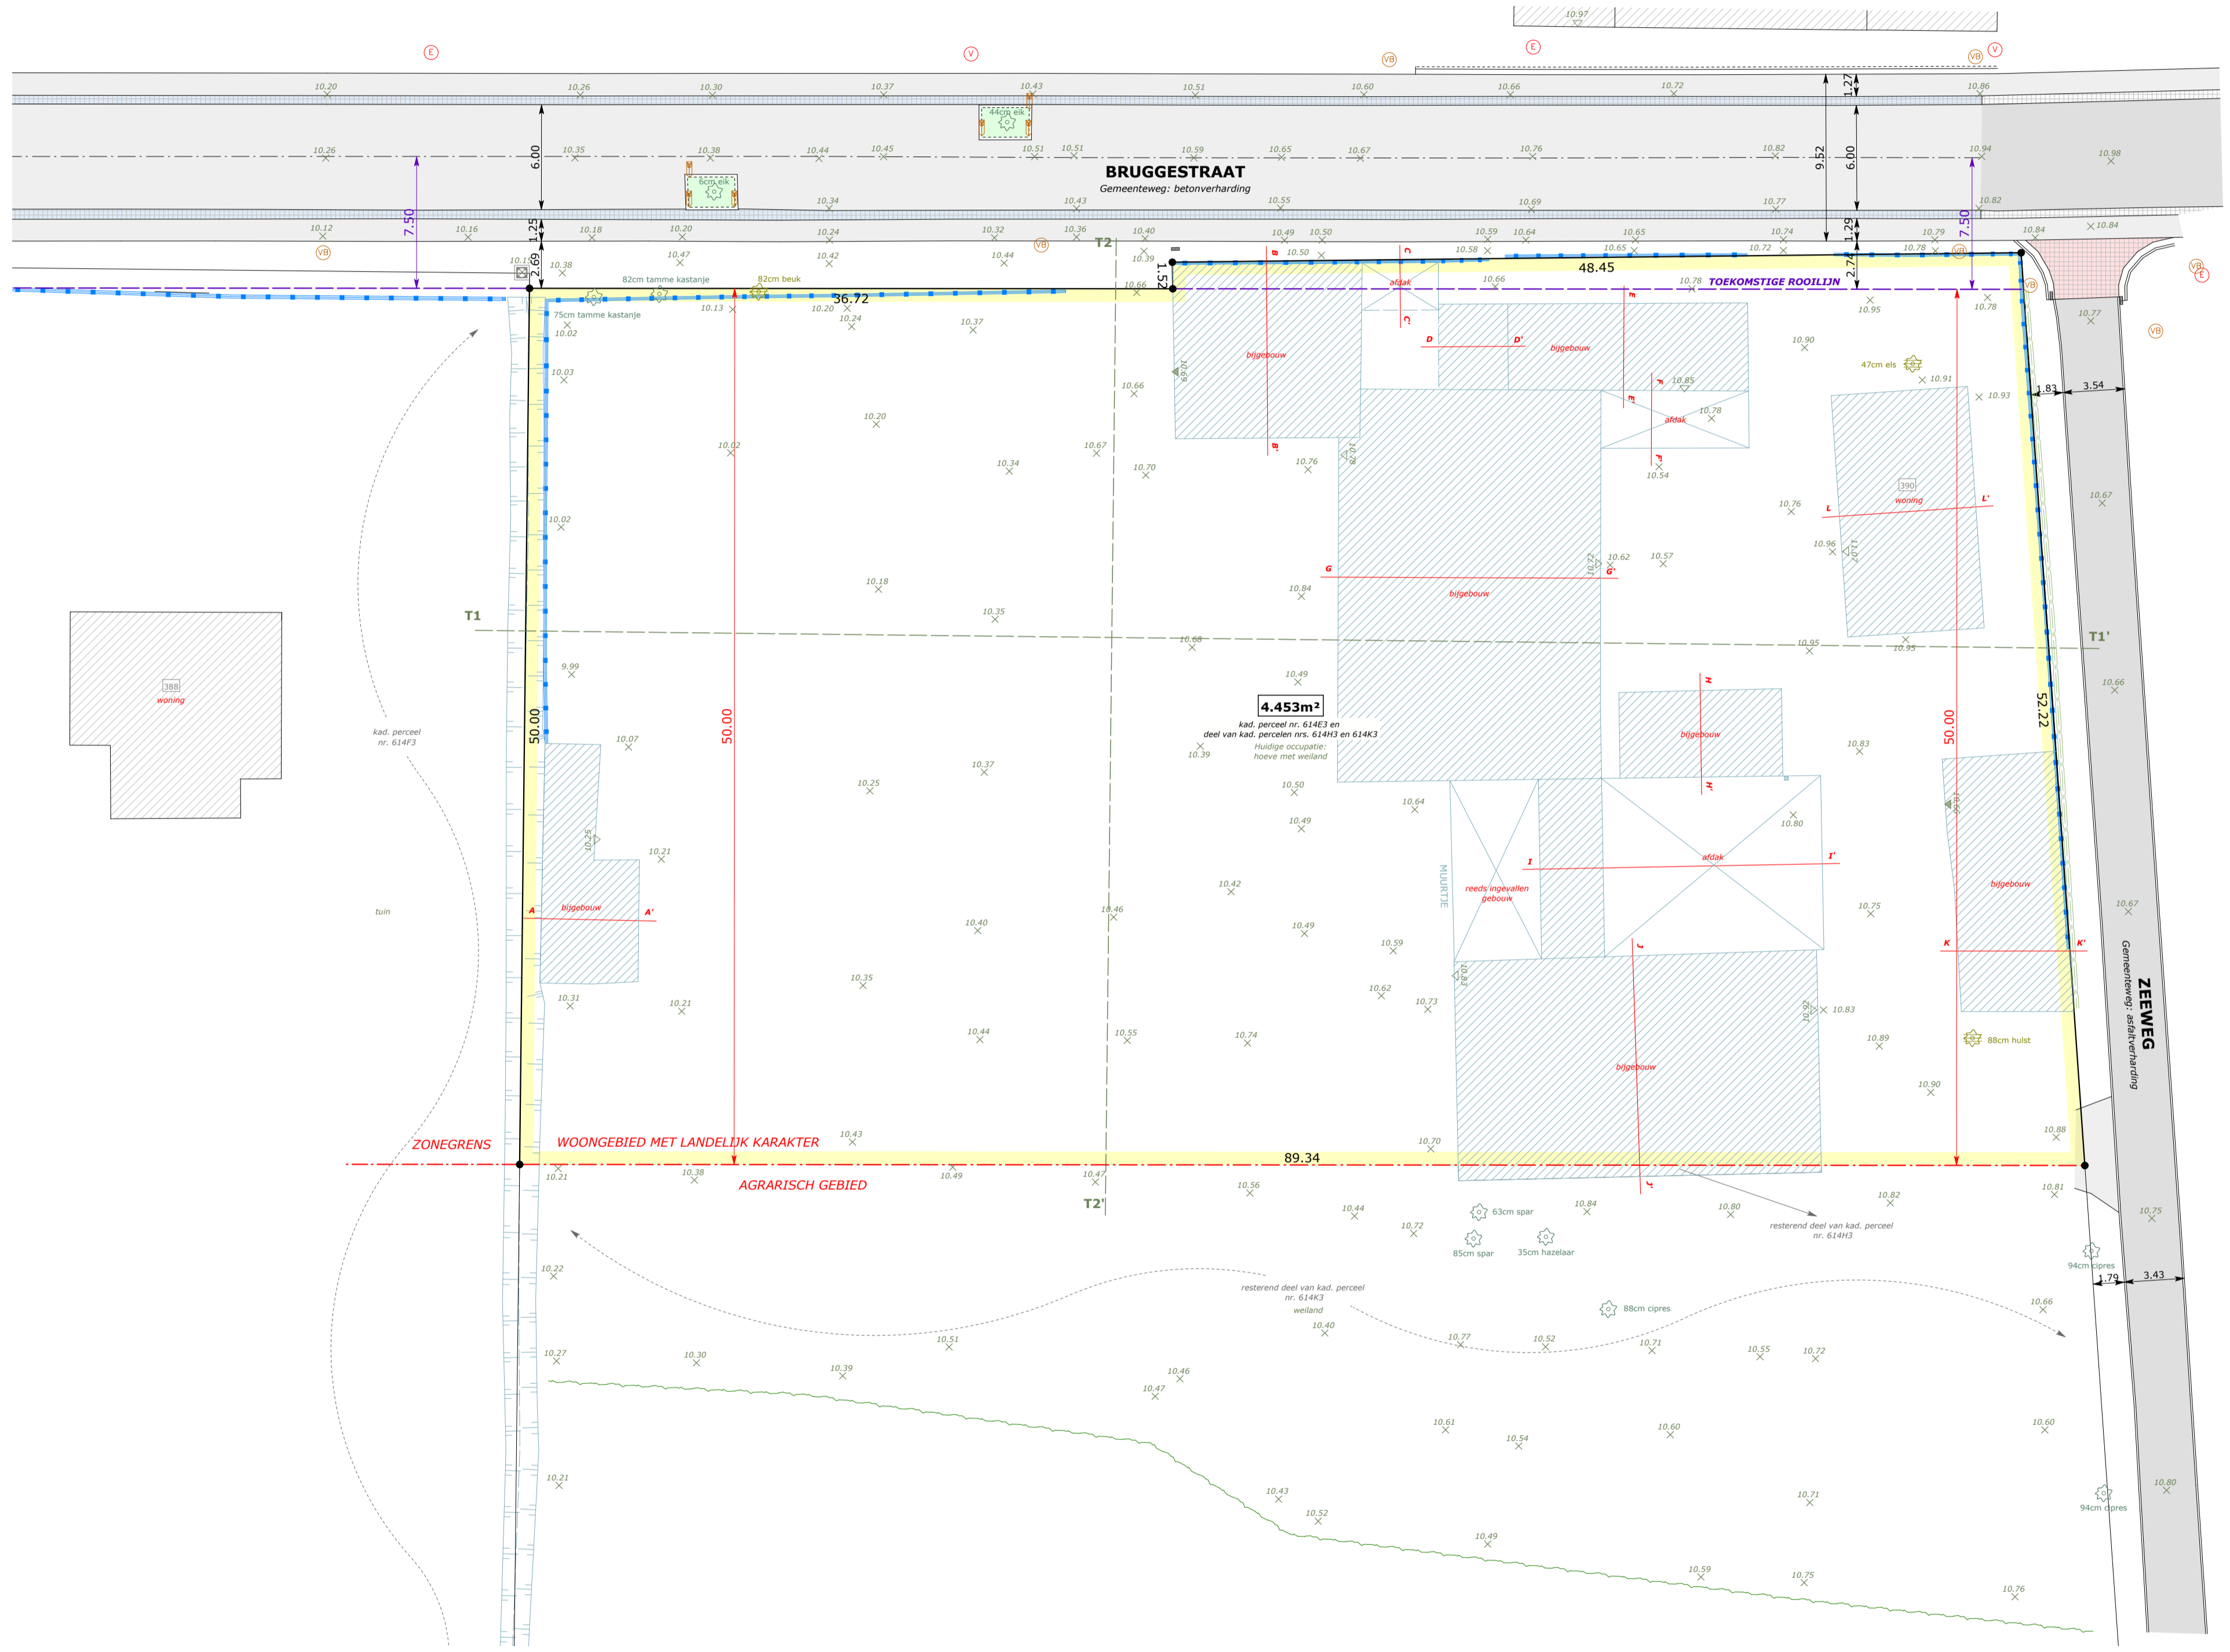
BRUGGESTRAAT
Gemeenteweg: betonverharding

44cm eik
6cm eik

TOEKOMSTIGE ROOILIJN

82cm tamme kastanje
82cm beuk
75cm tamme kastanje
47cm els

36.72
48.45
52.22
89.34
50.00
50.00
50.00
50.00
9.52
6.00
6.00
7.50
7.50
1.25
2.69
1.52
2.74
1.29
1.27
1.83
3.54
1.79
3.43

T1
T1'
T2
T2'

4.453m²
kad. perceel nr. 614E3 en
deel van kad. percelen nrs. 614H3 en 614K3
Huidige occupatie:
hoeve met weiland

388
woning
kad. perceel
nr. 614F3
tuin

390
woning

bijgebouw
afdak
reeds ingevallen gebouw
MUURTJE

ZONEGRENS
WOONGEBIED MET LANDELIJK KARAKTER
AGRARISCH GEBIED

63cm spar
85cm spar
35cm hazelaar
88cm cipres
88cm hulst
94cm cipres
94cm cipres

resterend deel van kad. perceel
nr. 614H3

resterend deel van kad. perceel
nr. 614K3
weiland

ZEEWEG
Gemeenteweg: asfaltverharding